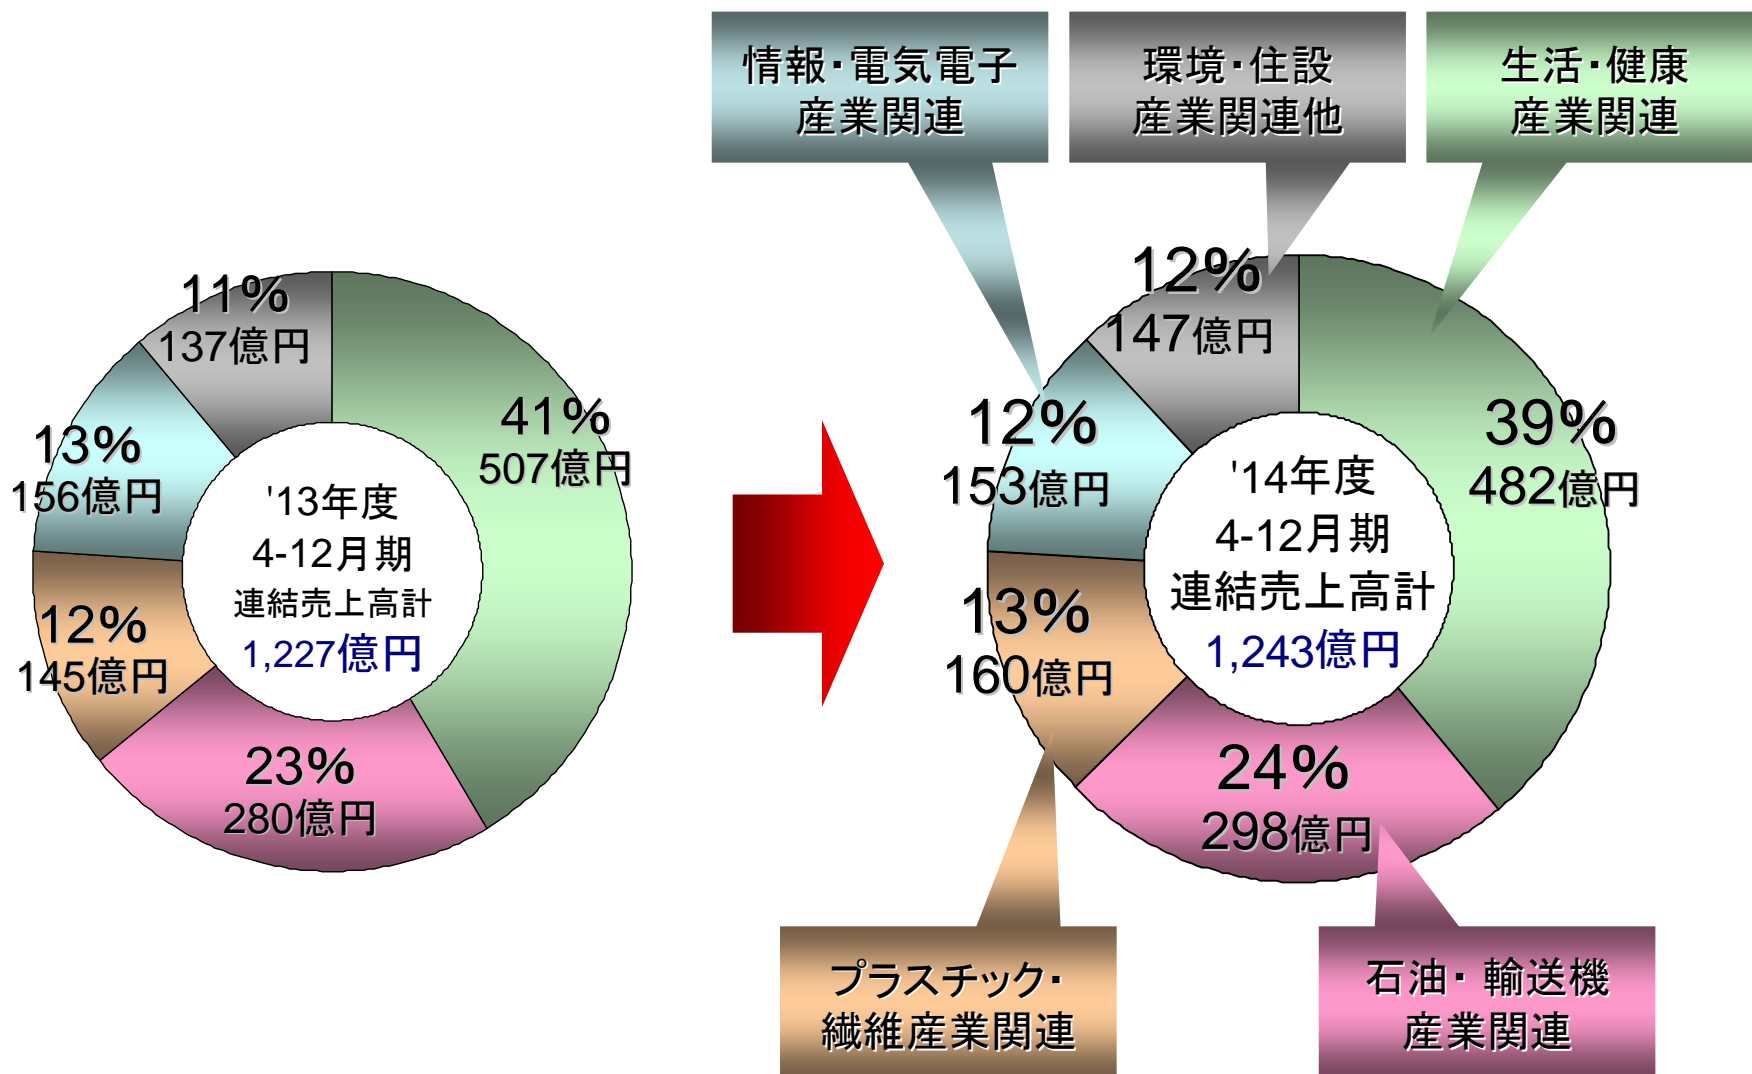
情報･電気電子産業関連

環境･住設産業関連他

生活･健康産業関連

11%
137億円

41%
507億円

13%
156億円

'13年度
4-12月期
連結売上高計
1,227億円

12%
145億円

23%
280億円

12%
147億円

39%
482億円

12%
153億円

'14年度
4-12月期
連結売上高計
1,243億円

13%
160億円

24%
298億円

プラスチック･繊維産業関連

石油･輸送機産業関連